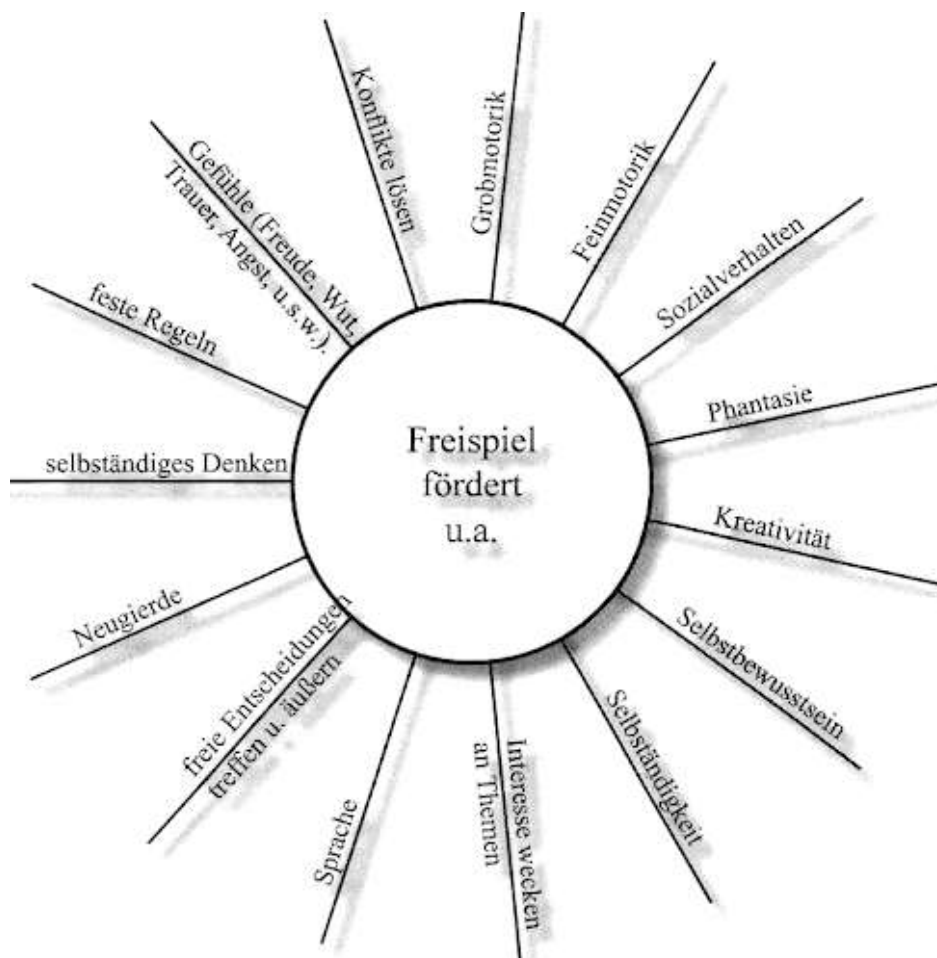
Freispiel fördert u.a.

Konflikte lösen

Grobmotorik

Feinmotorik

Sozialverhalten

Phantasie

Kreativität

Selbstbewusstsein

Selbständigkeit

Interesse wecken an Themen

Sprache

freie Entscheidungen treffen u. äußern

Neugierde

selbständiges Denken

feste Regeln

Gefühle (Freude, Wut, Trauer, Angst, u.s.w.)